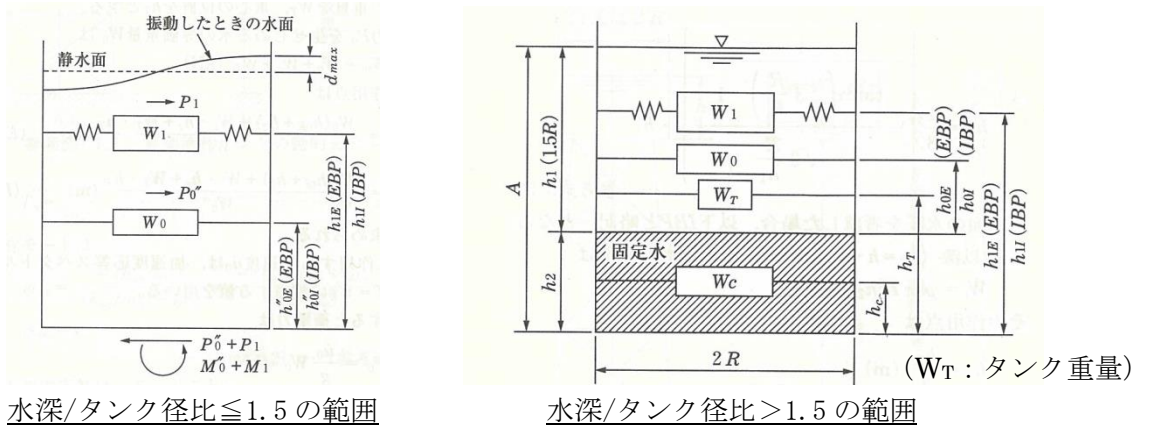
振動したときの水面

静水面

$d_{max}$

$P_1$

$W_1$

$P_0''$

$W_0$

$h_{1E}$ (EBP)

$h_{1I}$ (IBP)

$h_{0E}''$ (EBP)

$h_{0I}''$ (IBP)

$P_0''+P_1$

$M_0''+M_1$

水深/タンク径比≦1.5 の範囲

$A$

$h_1$ (1.5R)

$W_1$

$W_0$

$W_T$

(EBP)

(IBP)

$h_{0E}$

$h_{0I}$

固定水

$W_C$

$h_2$

$h_T$

$h_c$

$h_{1E}$ (EBP)

$h_{1I}$ (IBP)

2R

($W_T$：タンク重量)

水深/タンク径比＞1.5 の範囲